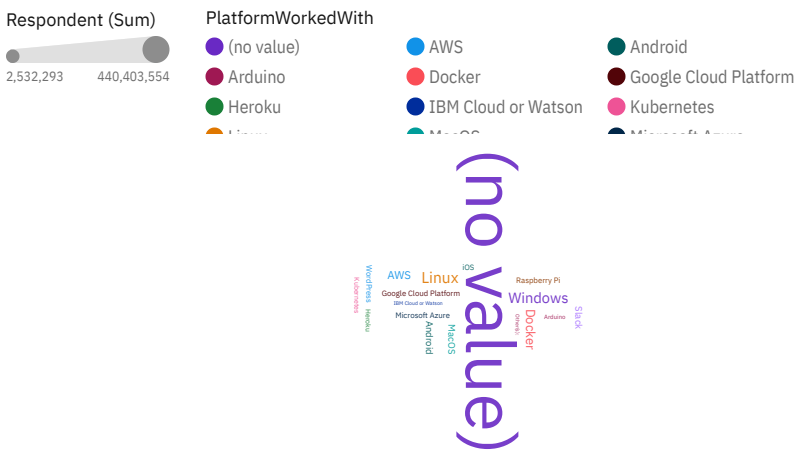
Respondent (Sum)

2,532,293 440,403,554

PlatformWorkedWith

(no value)
AWS
Android
Arduino
Docker
Google Cloud Platform
Heroku
IBM Cloud or Watson
Kubernetes
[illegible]
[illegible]
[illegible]

(no value)
Linux
AWS
iOS
Raspberry Pi
WordPress
Kubernetes
Heroku
Google Cloud Platform
IBM Cloud or Watson
Windows
Microsoft Azure
Android
MacOS
Docker
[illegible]
Arduino
Slack